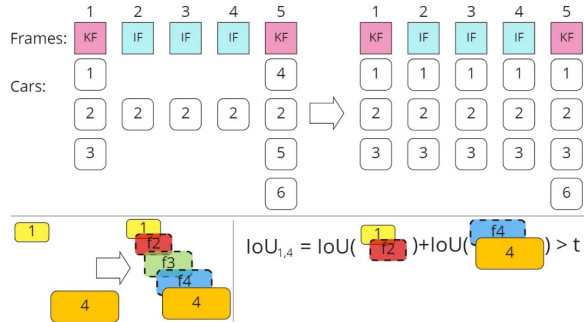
Frames:

| 1 | 2 | 3 | 4 | 5 |
|---|---|---|---|---|
| KF | IF | IF | IF | KF |

Cars:

| 1 | | | | 4 |
|---|---|---|---|---|
| 2 | 2 | 2 | 2 | 2 |
| 3 | | | | 5 |
| | | | | 6 |

| 1 | 2 | 3 | 4 | 5 |
|---|---|---|---|---|
| KF | IF | IF | IF | KF |
| 1 | 1 | 1 | 1 | 1 |
| 2 | 2 | 2 | 2 | 2 |
| 3 | 3 | 3 | 3 | 3 |
| | | | | 6 |

1

4

1 f2 f3 f4 4

$IoU_{1,4}$ = IoU( 1 f2 )+IoU( f4 4 ) > t